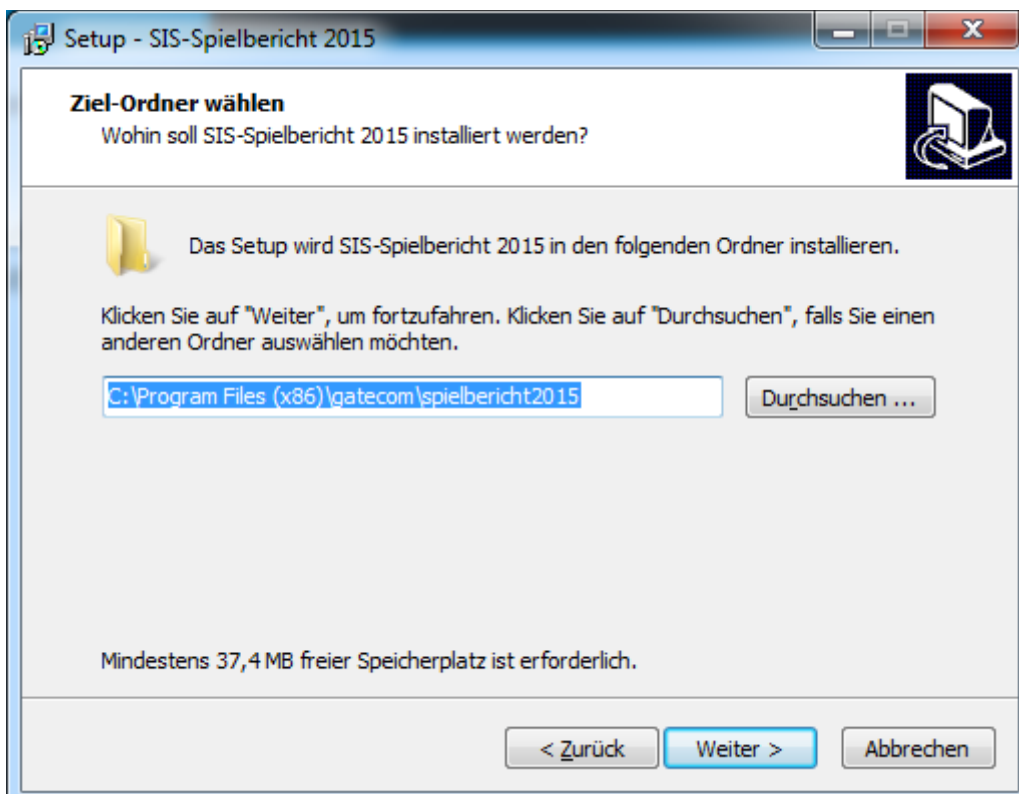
Setup - SIS-Spielbericht 2015

Ziel-Ordner wählen
Wohin soll SIS-Spielbericht 2015 installiert werden?

Das Setup wird SIS-Spielbericht 2015 in den folgenden Ordner installieren.

Klicken Sie auf "Weiter", um fortzufahren. Klicken Sie auf "Durchsuchen", falls Sie einen anderen Ordner auswählen möchten.

C:\Program Files (x86)\gatecom\spielbericht2015

Durchsuchen ...

Mindestens 37,4 MB freier Speicherplatz ist erforderlich.

< Zurück

Weiter >

Abbrechen